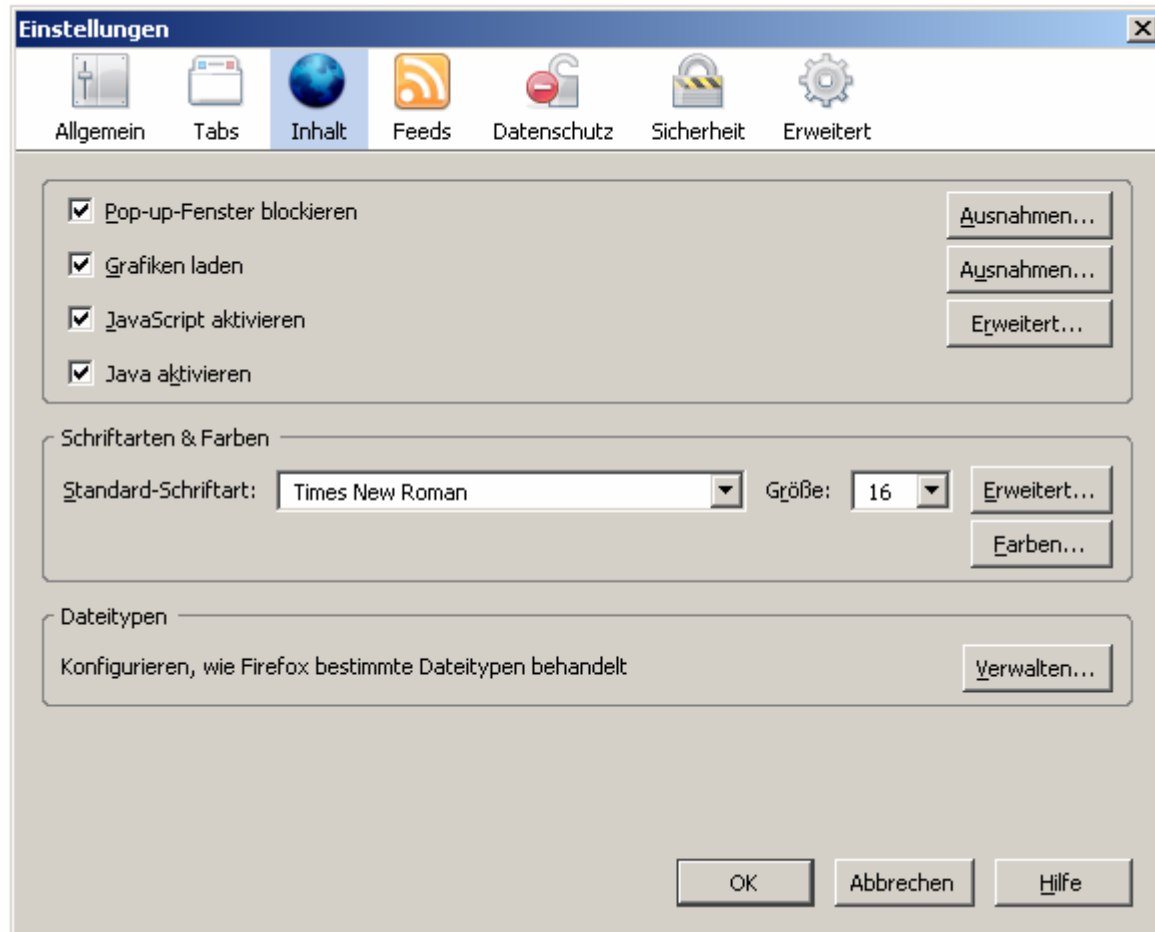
Einstellungen

Allgemein Tabs Inhalt Feeds Datenschutz Sicherheit Erweitert

Pop-up-Fenster blockieren
Ausnahmen...

Grafiken laden
Ausnahmen...

JavaScript aktivieren
Erweitert...

Java aktivieren

Schriftarten & Farben

Standard-Schriftart: Times New Roman
Größe: 16
Erweitert...
Farben...

Dateitypen

Konfigurieren, wie Firefox bestimmte Dateitypen behandelt
Verwalten...

OK Abbrechen Hilfe